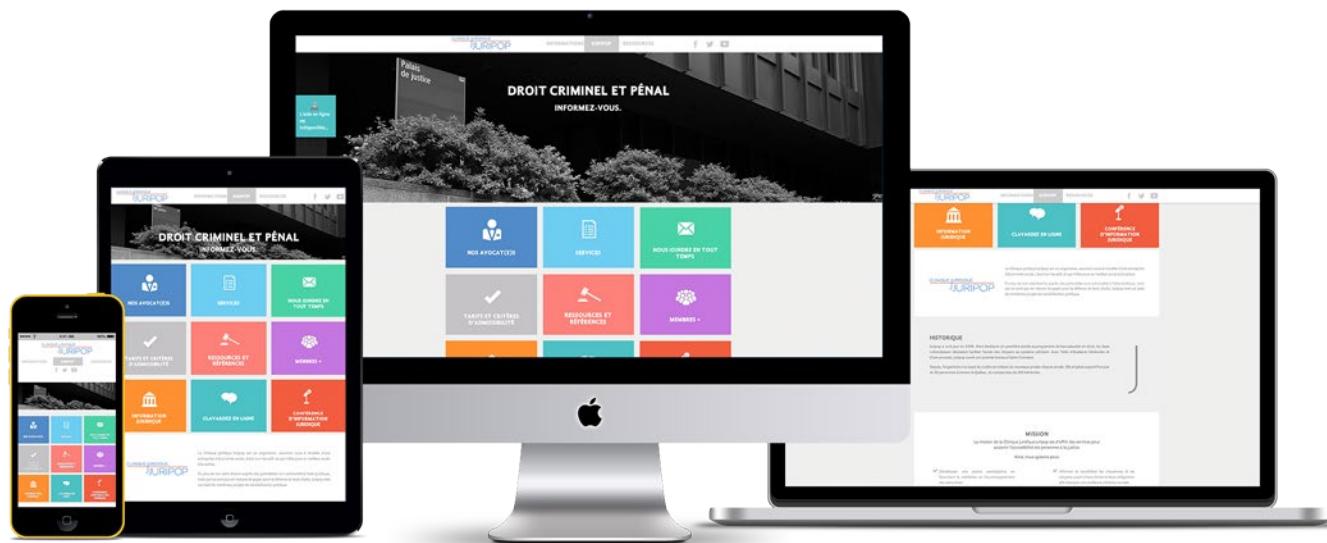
JURIPOP
INFORMATIONS
JURIPOP
RESSOURCES

Palais de justice

L'aide en ligne est indisponible...

DROIT CRIMINEL ET PÉNAL
INFORMEZ-VOUS.

NOS AVOCAT(E)S
SERVICES
NOUS JOINDRE EN TOUT TEMPS
TARIFS ET CRITÈRES D'ADMISSIBILITÉ
RESSOURCES ET RÉFÉRENCES
MEMBRES +

JURIPOP
DROIT CRIMINEL ET PÉNAL
INFORMEZ-VOUS
NOS AVOCAT(E)S
SERVICES
NOUS JOINDRE EN TOUT TEMPS
TARIFS ET CRITÈRES D'ADMISSIBILITÉ
RESSOURCES ET RÉFÉRENCES
MEMBRES +
INFORMATION JURIDIQUE
CLAVARDEZ EN LIGNE
CONFÉRENCE D'INFORMATION JURIDIQUE
JURIPOP

JURIPOP
INFORMATION JURIDIQUE
CLAVARDEZ EN LIGNE
CONFÉRENCE D'INFORMATION JURIDIQUE
JURIPOP
HISTORIQUE
MISSION